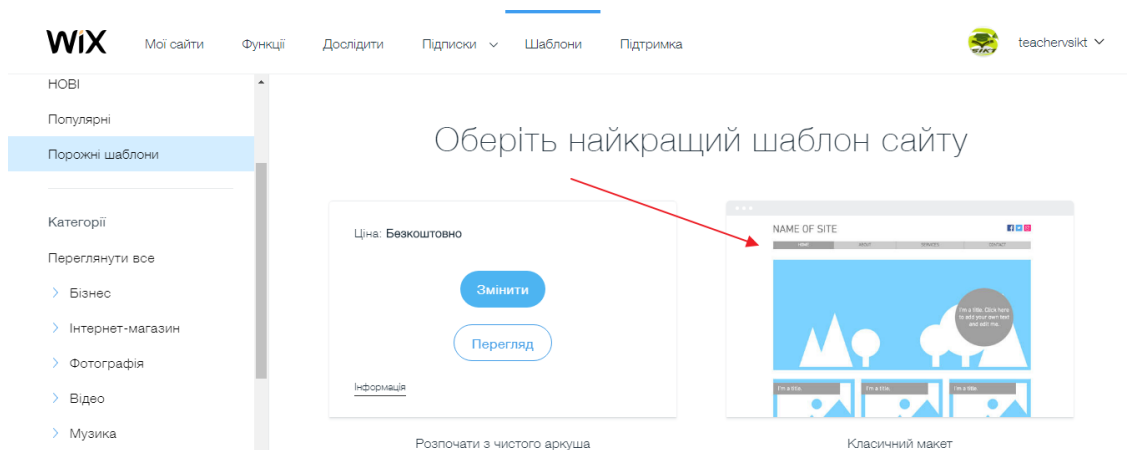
WiX Мої сайти Функції Дослідити Підписки Шаблони Підтримка teachersikt

НОВІ
Популярні
Порожні шаблони
Категорії
Переглянути все
Бізнес
Інтернет-магазин
Фотографія
Відео
Музика

Оберіть найкращий шаблон сайту

Ціна: Безкоштовно
Змінити
Перегляд
Інформація

NAME OF SITE
HOME ABOUT SERVICES CONTACT
I'm a title. Click here to add your own text and edit me.
I'm a title. I'm a title. I'm a title.

Розпочати з чистого аркуша
Класичний макет